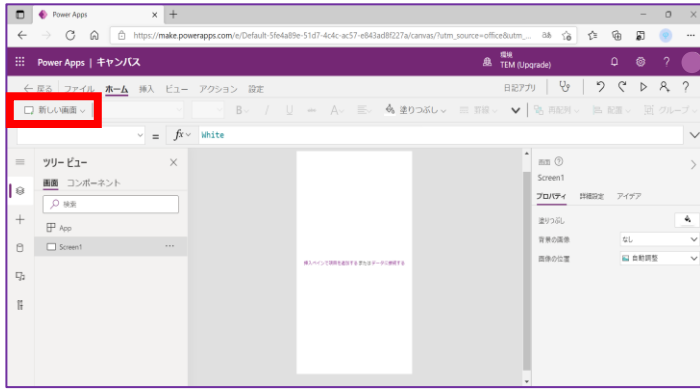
Power Apps
https://make.powerapps.com/e/Default-5fe4a89e-51d7-4c4c-ac57-e843ad8f227a/canvas/?utm_source=office&utm_...
Power Apps | キャンバス
環境
TEM (Upgrade)
← 戻る ファイル ホーム 挿入 ビュー アクション 設定
日記アプリ
新しい画面
B / U
塗りつぶし
罫線
再配列
配置
グループ
= fx White
ツリー ビュー
画面 コンポーネント
検索
App
Screen1
挿入ペインで項目を追加する または データに接続する
画面
Screen1
プロパティ 詳細設定 アイデア
塗りつぶし
背景の画像
なし
画像の位置
自動調整